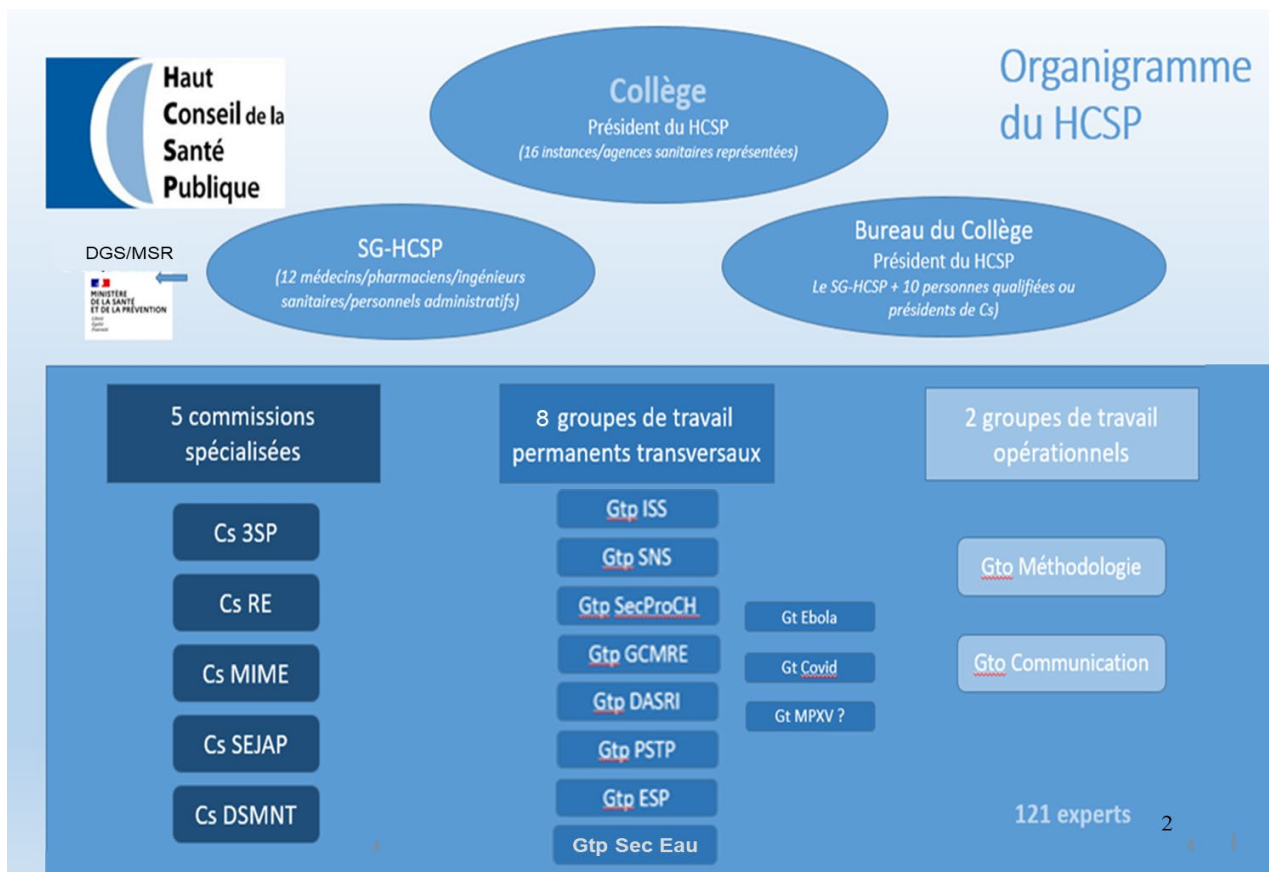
Haut Conseil de la Santé Publique

Collège
Président du HCSP
(16 instances/agences sanitaires représentées)

Organigramme du HCSP

DGS/MSR

MINISTÈRE DE LA SANTÉ ET DE LA PRÉVENTION
Liberté Égalité Fraternité

SG-HCSP
(12 médecins/pharmaciens/ingénieurs sanitaires/personnels administratifs)

Bureau du Collège
Président du HCSP
Le SG-HCSP + 10 personnes qualifiées ou présidents de Cs)

5 commissions spécialisées

Cs 3SP

Cs RE

Cs MIME

Cs SEJAP

Cs DSMNT

8 groupes de travail permanents transversaux

Gtp ISS

Gtp SNS

Gtp SecProCH

Gtp GCMRE

Gtp DASRI

Gtp PSTP

Gtp ESP

Gtp Sec Eau

Gt Ebola

Gt Covid

Gt MPXV ?

2 groupes de travail opérationnels

Gto Méthodologie

Gto Communication

121 experts

2